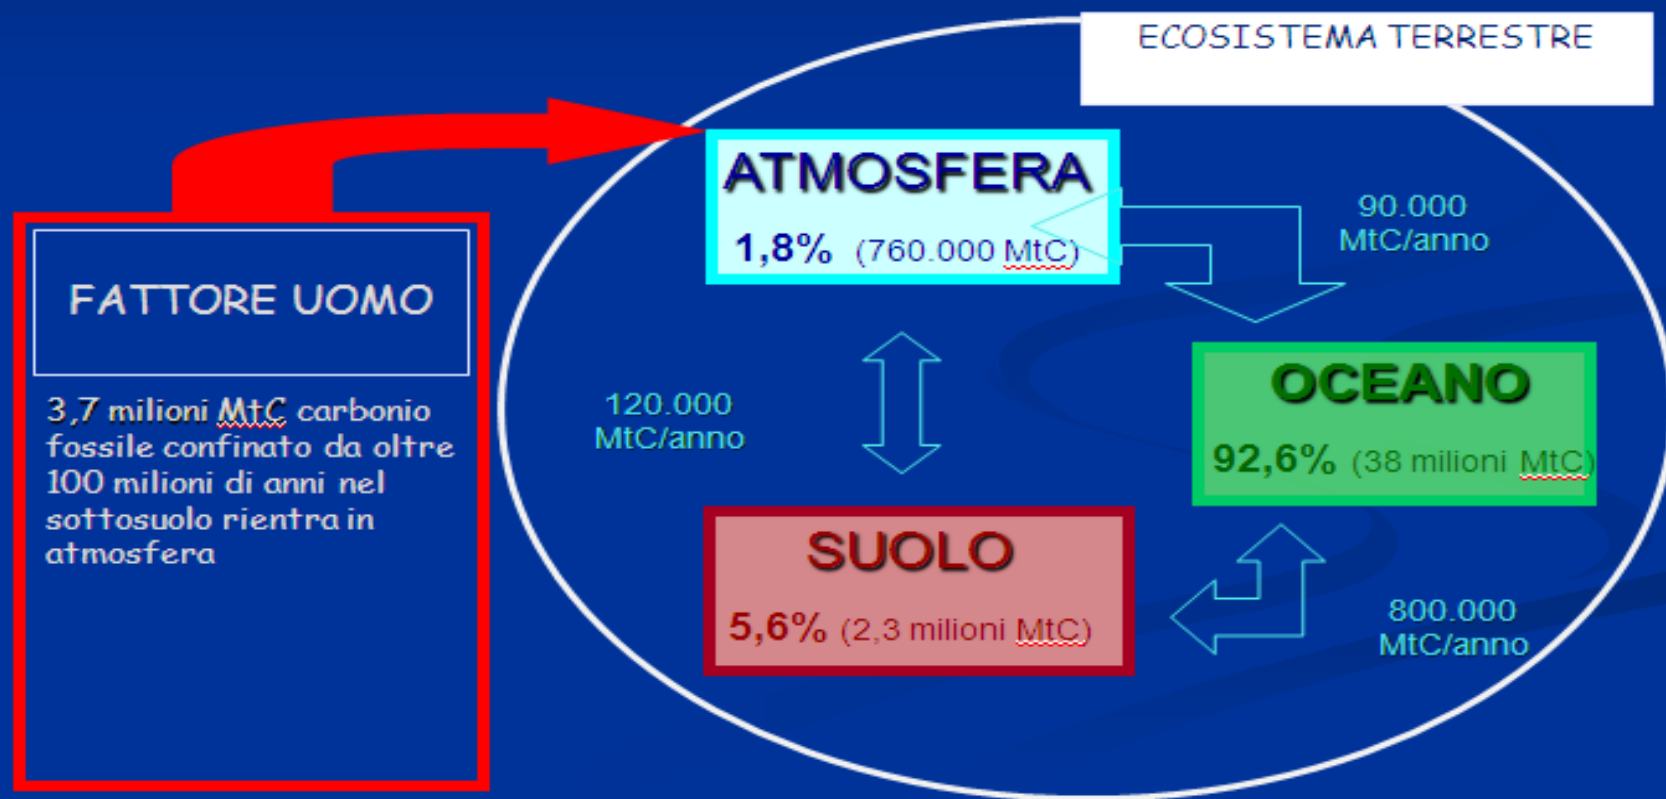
ECOSISTEMA TERRESTRE

FATTORE UOMO

3,7 milioni MtC carbonio fossile confinato da oltre 100 milioni di anni nel sottosuolo rientra in atmosfera

ATMOSFERA

1,8% (760.000 MtC)

90.000 MtC/anno

120.000 MtC/anno

OCEANO

92,6% (38 milioni MtC)

SUOLO

5,6% (2,3 milioni MtC)

800.000 MtC/anno